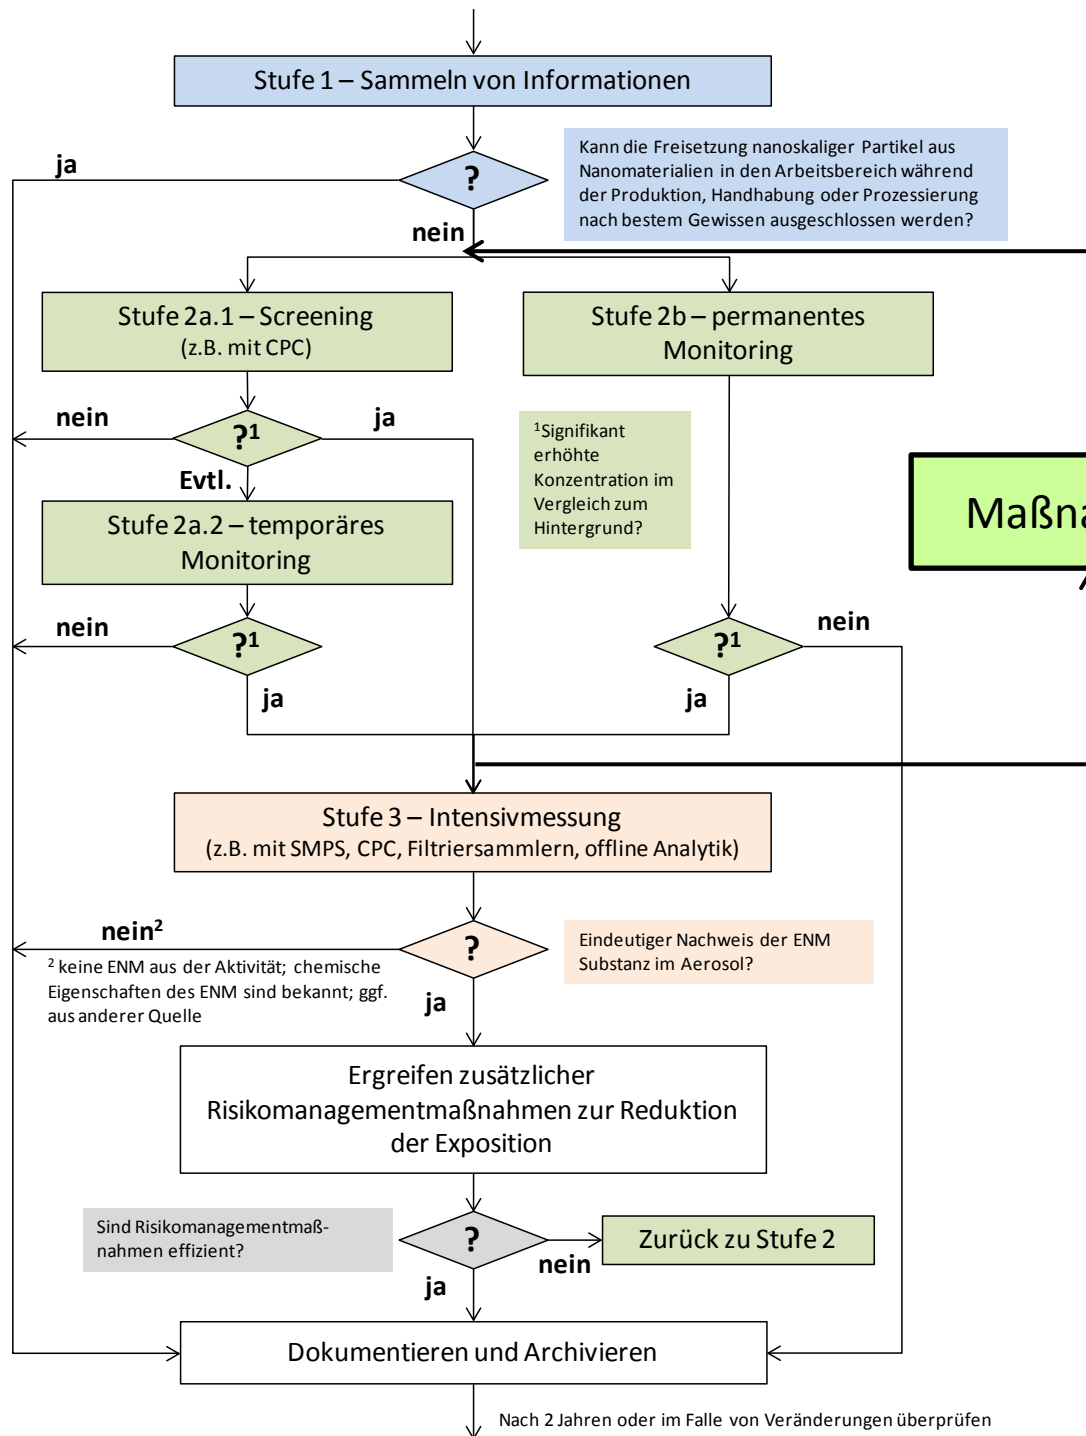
Stufe 1 – Sammeln von Informationen

ja

?

Kann die Freisetzung nanoskaliger Partikel aus Nanomaterialien in den Arbeitsbereich während der Produktion, Handhabung oder Prozessierung nach bestem Gewissen ausgeschlossen werden?

nein

Stufe 2a.1 – Screening
(z.B. mit CPC)

Stufe 2b – permanentes Monitoring

nein

?¹

ja

¹Signifikant erhöhte Konzentration im Vergleich zum Hintergrund?

Maßna

Evtl.

Stufe 2a.2 – temporäres Monitoring

nein

?¹

ja

?¹

nein

ja

Stufe 3 – Intensivmessung
(z.B. mit SMPS, CPC, Filtriersammlern, offline Analytik)

nein²

?

Eindeutiger Nachweis der ENM Substanz im Aerosol?

² keine ENM aus der Aktivität; chemische Eigenschaften des ENM sind bekannt; ggf. aus anderer Quelle

ja

Ergreifen zusätzlicher Risikomanagementmaßnahmen zur Reduktion der Exposition

Sind Risikomanagementmaßnahmen effizient?

?

Zurück zu Stufe 2

nein

ja

Dokumentieren und Archivieren

Nach 2 Jahren oder im Falle von Veränderungen überprüfen